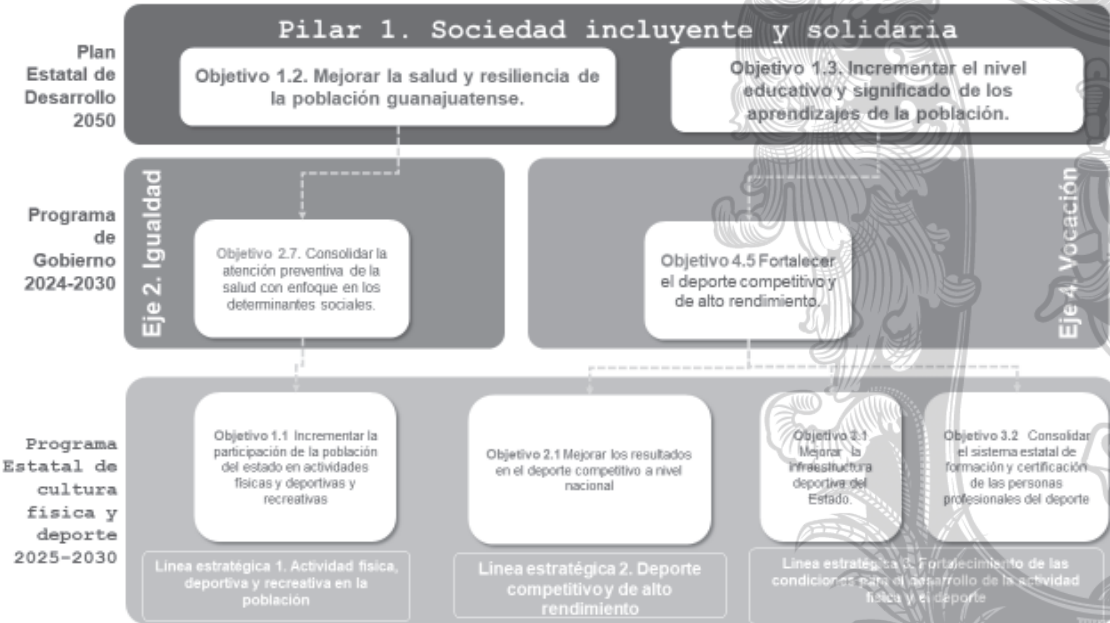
Plan Estatal de Desarrollo 2050

Pilar 1. Sociedad incluyente y solidaria

Objetivo 1.2. Mejorar la salud y resiliencia de la población guanajuatense.

Objetivo 1.3. Incrementar el nivel educativo y significado de los aprendizajes de la población.

Programa de Gobierno 2024-2030

Eje 2. Igualdad

Objetivo 2.7. Consolidar la atención preventiva de la salud con enfoque en los determinantes sociales.

Eje 4. Vocación

Objetivo 4.5 Fortalecer el deporte competitivo y de alto rendimiento.

Programa Estatal de cultura física y deporte 2025-2030

Objetivo 1.1 Incrementar la participación de la población del estado en actividades físicas y deportivas y recreativas

Objetivo 2.1 Mejorar los resultados en el deporte competitivo a nivel nacional

Objetivo 3.1 Mejorar la infraestructura deportiva del Estado.

Objetivo 3.2 Consolidar el sistema estatal de formación y certificación de las personas profesionales del deporte

Línea estratégica 1. Actividad física, deportiva y recreativa en la población

Línea estratégica 2. Deporte competitivo y de alto rendimiento

Línea estratégica 3. Fortalecimiento de las condiciones para el desarrollo de la actividad física y el deporte